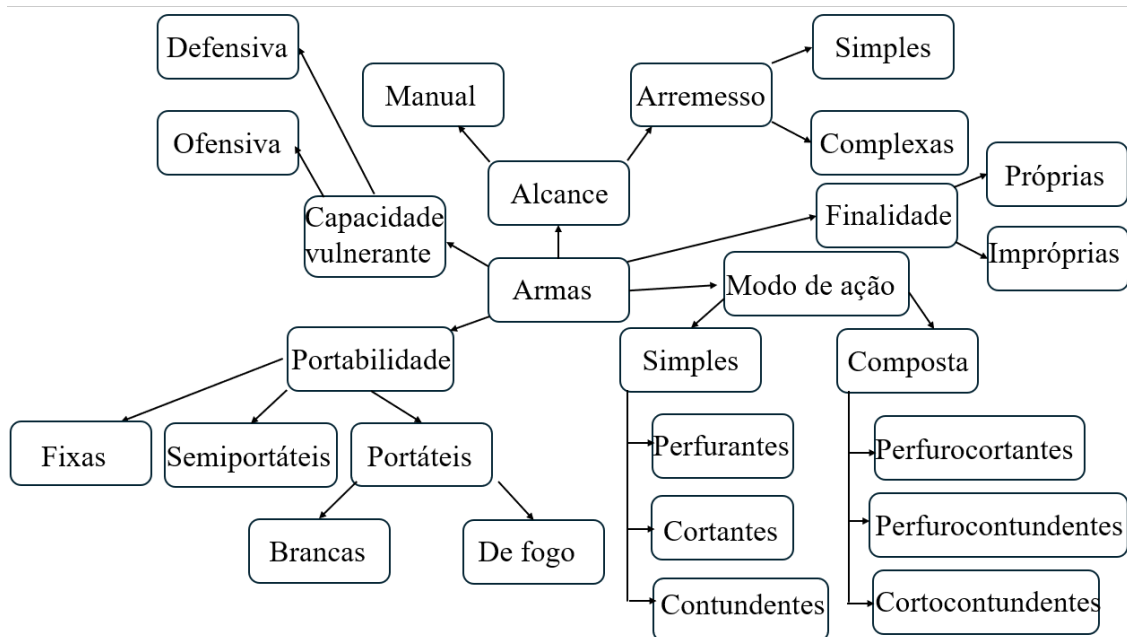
Defensiva

Ofensiva

Capacidade vulnerante

Manual

Alcance

Arremesso

Simples

Complexas

Finalidade

Próprias

Impróprias

Armas

Modo de ação

Simples

Perfurantes

Cortantes

Contundentes

Composta

Perfurocortantes

Perfurocontundentes

Cortocontundentes

Portabilidade

Fixas

Semiportáteis

Portáteis

Brancas

De fogo